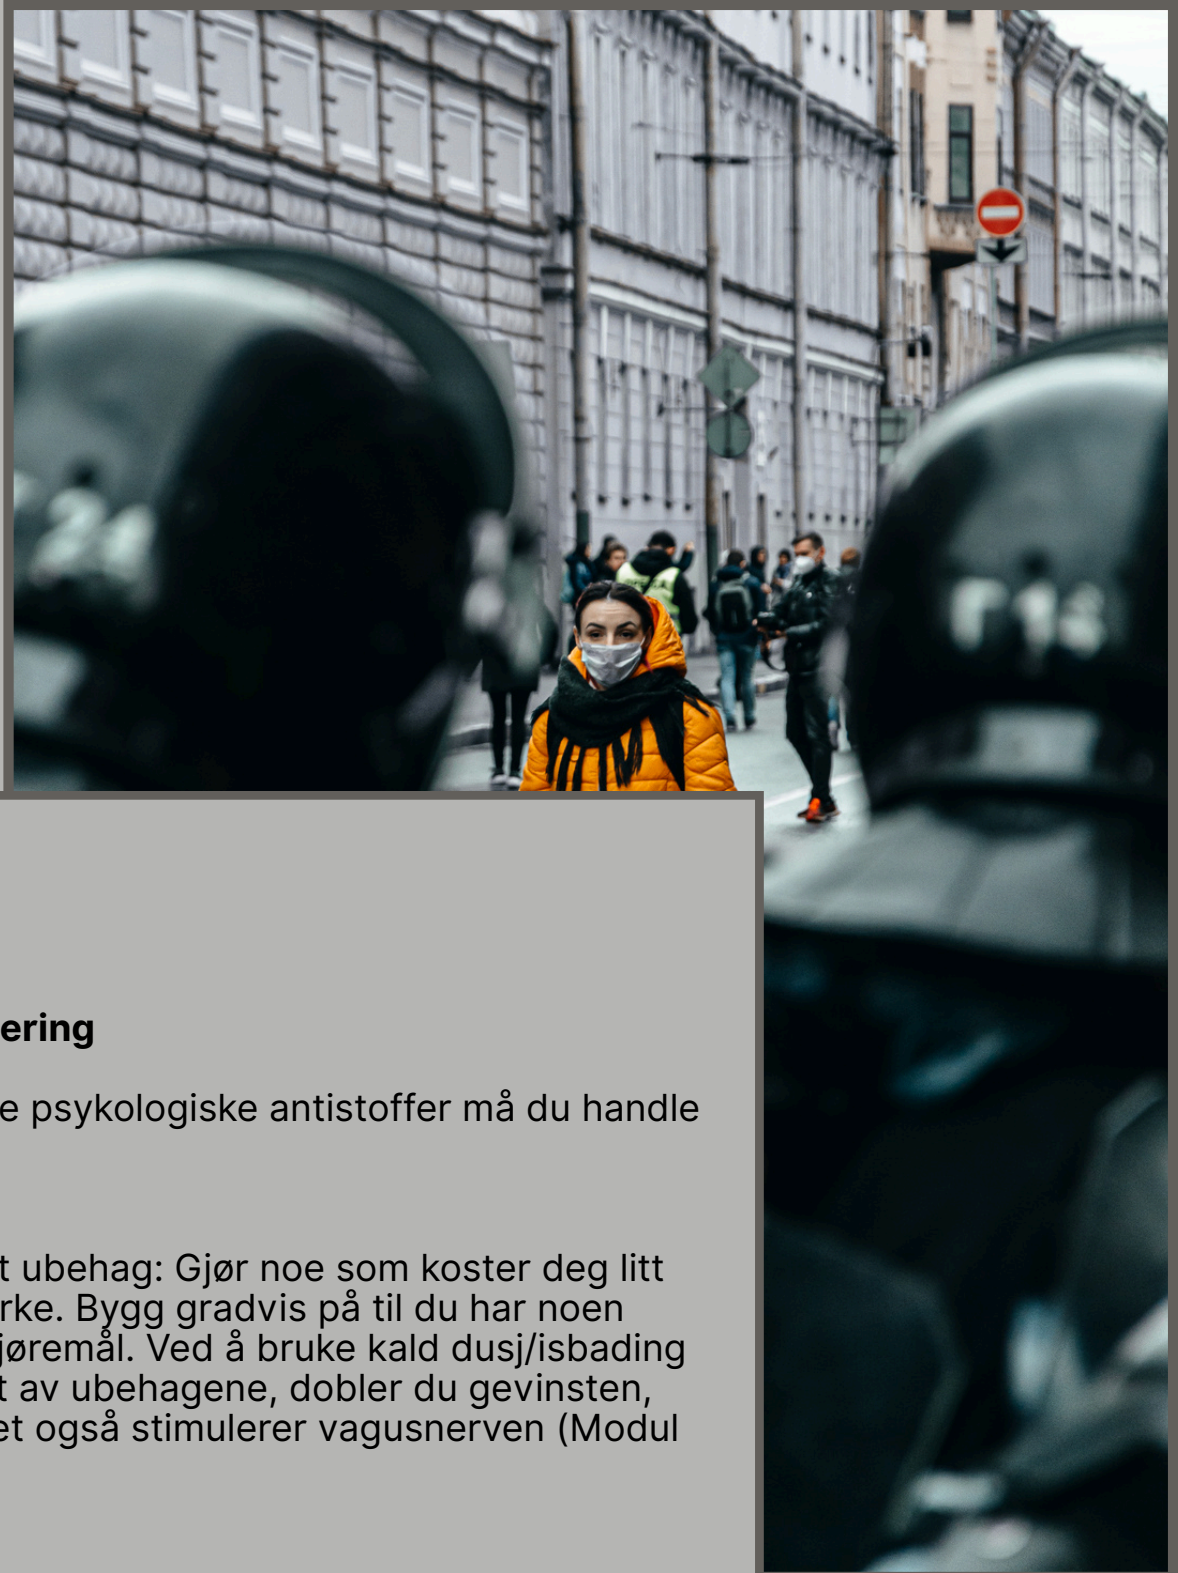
ering

e psykologiske antistoffer må du handle

t ubehag: Gjør noe som koster deg litt rke. Bygg gradvis på til du har noen jøremål. Ved å bruke kald dusj/isbading t av ubehagene, dobler du gevinsten, et også stimulerer vagusnerven (Modul